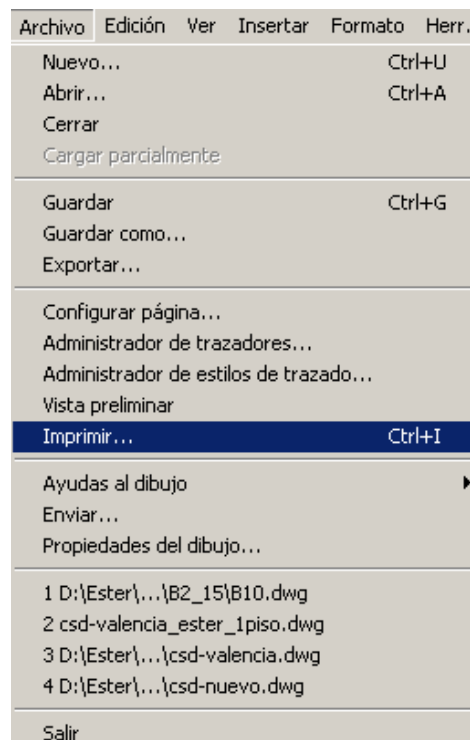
Archivo Edición Ver Insertar Formato Herr.

Nuevo... Ctrl+U
Abrir... Ctrl+A
Cerrar
Cargar parcialmente

Guardar Ctrl+G
Guardar como...
Exportar...

Configurar página...
Administrador de trazadores...
Administrador de estilos de trazado...
Vista preliminar
Imprimir... Ctrl+I

Ayudas al dibujo
Enviar...
Propiedades del dibujo...

1 D:\Ester\...\B2_15\B10.dwg
2 csd-valencia_ester_1piso.dwg
3 D:\Ester\...\csd-valencia.dwg
4 D:\Ester\...\csd-nuevo.dwg

Salir